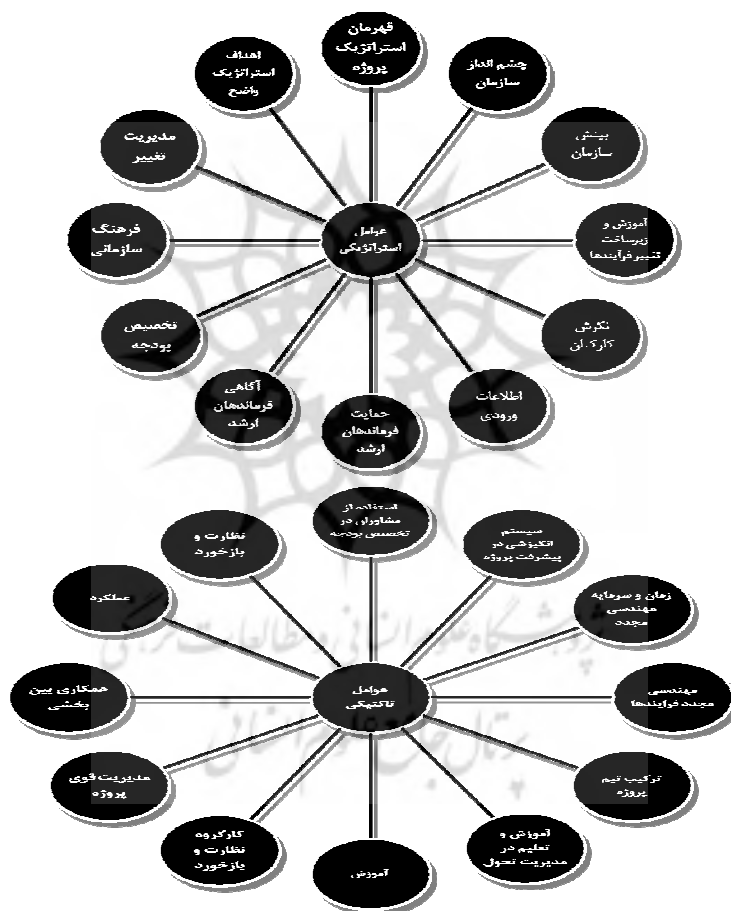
قهرمان استراتژیک پروژه

چشم انداز سازمان

بینش سازمان

آموزش و زیرساخت تغییر فرآیندها

نگرش کارکنان

اطلاعات ورودی

حمایت فرماندهان ارشد

آگاهی فرماندهان ارشد

تخصیص بودجه

فرهنگ سازمانی

مدیریت تغییر

اهداف استراتژیک واضح

عوامل استراتژیکی

استفاده از مشاوران در تخصیص بودجه

سیستم انگیزشی در پیشرفت پروژه

زمان و سرمایه مهندسی مجدد

مهندسی مجدد فرآیندها

ترکیب تیم پروژه

آموزش و تعلیم در مدیریت تحول

آموزش

کارگروه نظارت و بازخورد

مدیریت قوی پروژه

همکاری بین بخشی

عملکرد

نظارت و بازخورد

عوامل تاکتیکی

پژوهشگاه علوم انسانی و مطالعات فرهنگی
پرتال جامع علوم انسانی